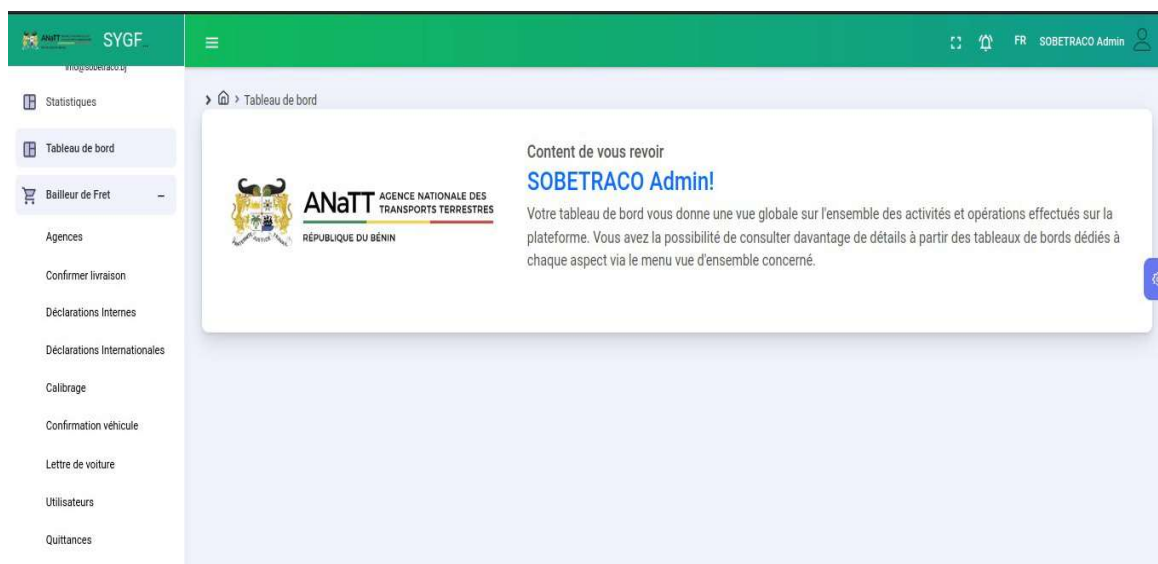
SYGF

info@sobetraco.bj

Statistiques

Tableau de bord

Bailleur de Fret –

Agences

Confirmer livraison

Déclarations Internes

Déclarations Internationales

Calibrage

Confirmation véhicule

Lettre de voiture

Utilisateurs

Quittances

FR SOBETRACO Admin

> Tableau de bord

ANaTT AGENCE NATIONALE DES TRANSPORTS TERRESTRES
RÉPUBLIQUE DU BÉNIN

Content de vous revoir

SOBETRACO Admin!

Votre tableau de bord vous donne une vue globale sur l'ensemble des activités et opérations effectués sur la plateforme. Vous avez la possibilité de consulter davantage de détails à partir des tableaux de bords dédiés à chaque aspect via le menu vue d'ensemble concerné.